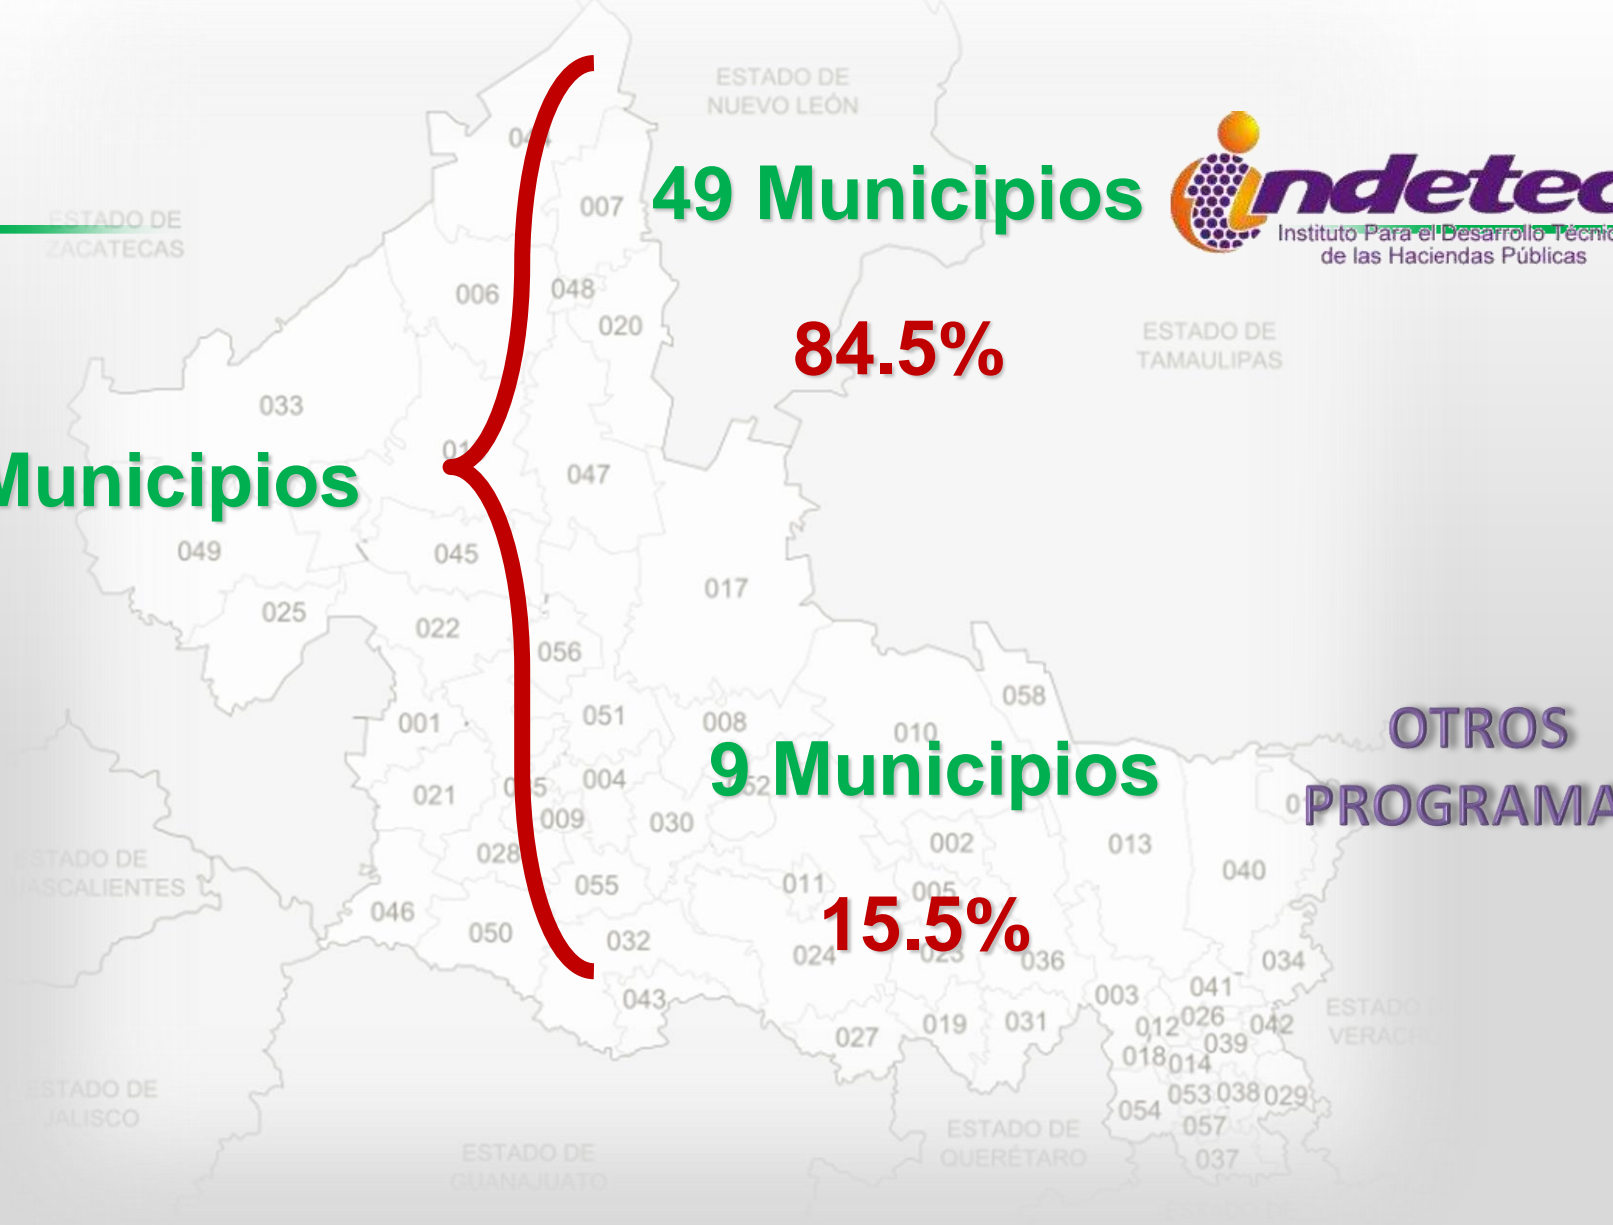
ESTADO DE NUEVO LEÓN

49 Municipios

indetec
Instituto Para el Desarrollo Técnic
de las Haciendas Públicas

ESTADO DE ZACATECAS

84.5%

ESTADO DE TAMAULIPAS

Municipios

9 Municipios

OTROS PROGRAMA

15.5%

ESTADO DE AGUASCALIENTES

ESTADO DE JALISCO

ESTADO DE GUANAJUATO

ESTADO DE QUERÉTARO

ESTADO DE VERACRUZ

007 006 048 020 033 047 049 045 025 022 017 056 058 001 051 008 010 021 004 009 030 002 013 028 055 011 005 040 046 050 032 024 036 034 043 003 041 027 019 031 012 026 042 039 018 014 053 038 029 054 057 037